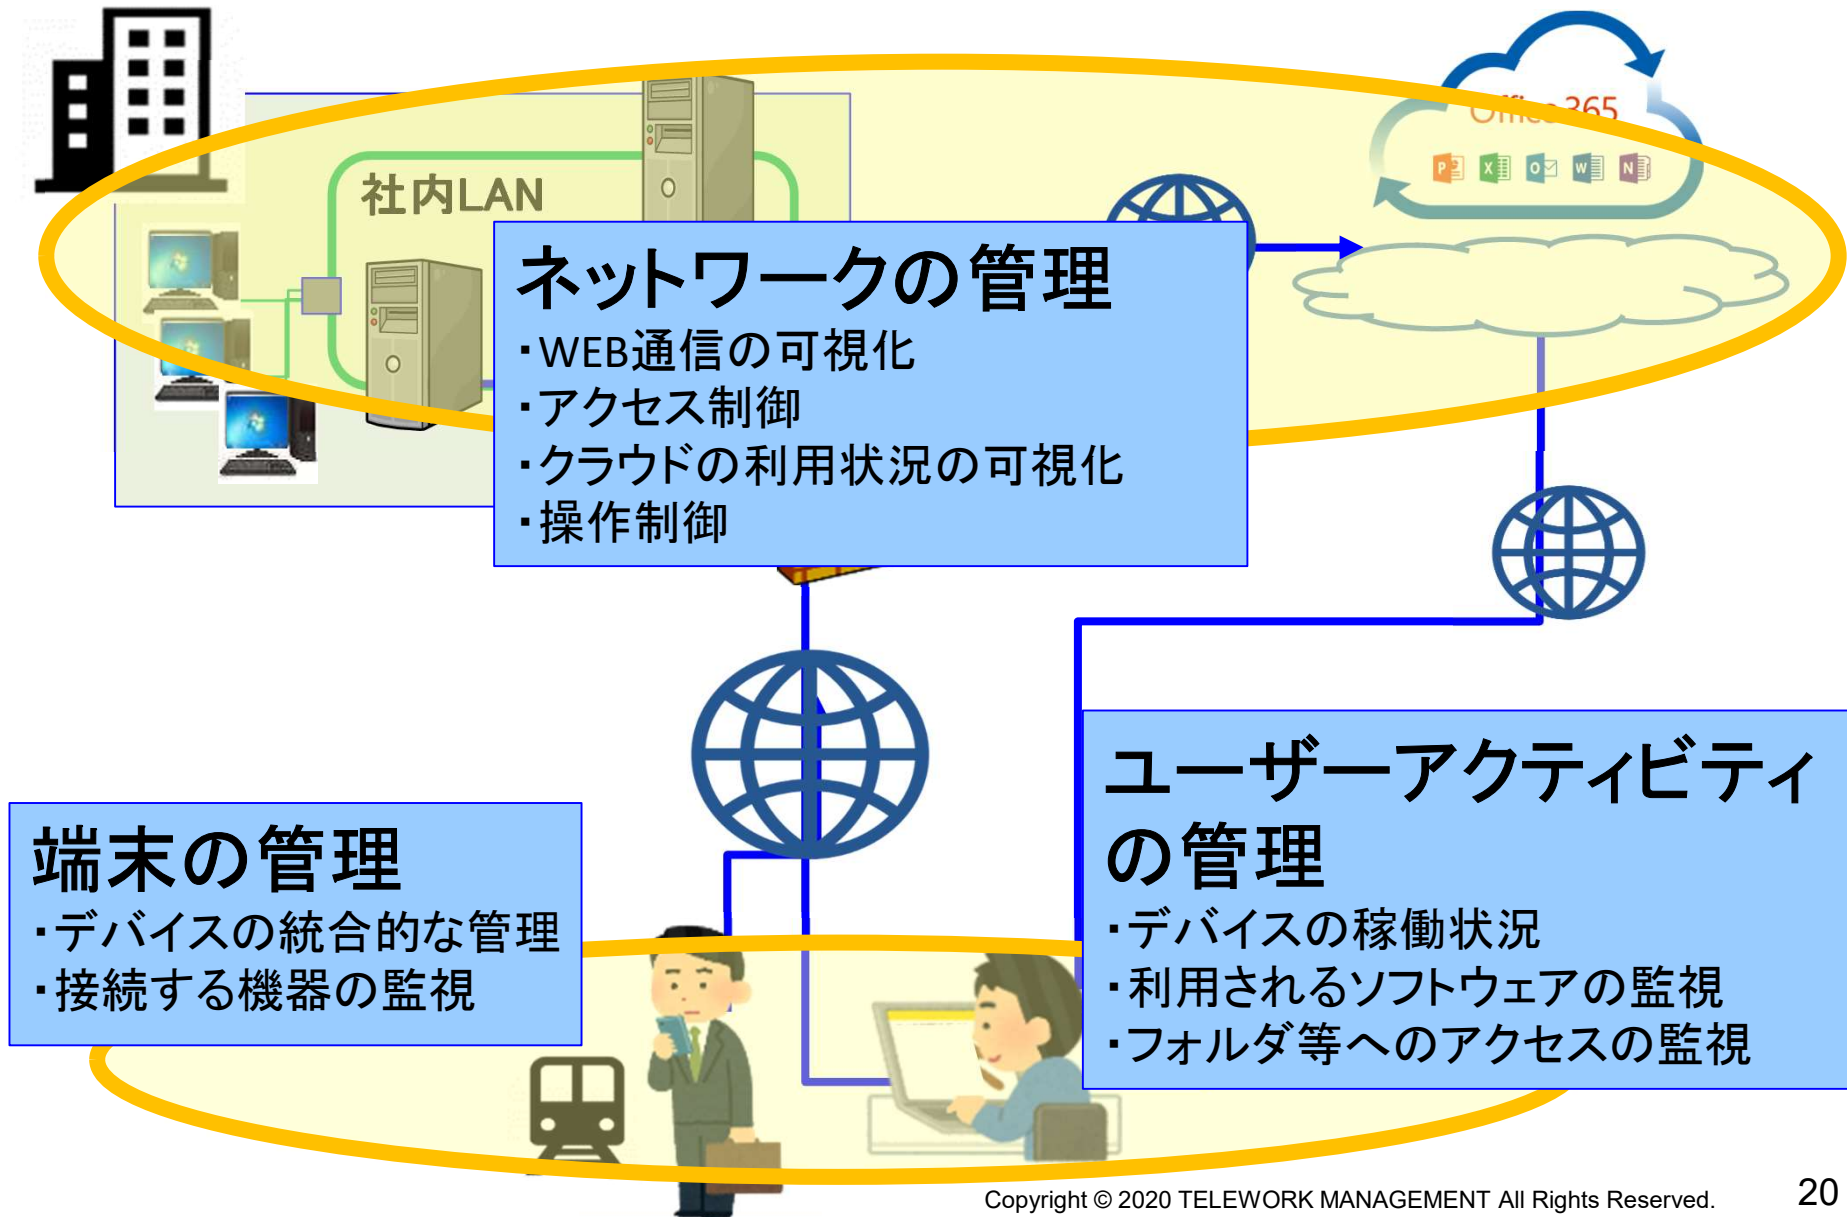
社内LAN

Office 365

ネットワークの管理
・WEB通信の可視化
・アクセス制御
・クラウドの利用状況の可視化
・操作制御

端末の管理
・デバイスの統合的な管理
・接続する機器の監視

ユーザーアクティビティの管理
・デバイスの稼働状況
・利用されるソフトウェアの監視
・フォルダ等へのアクセスの監視

Copyright © 2020 TELEWORK MANAGEMENT All Rights Reserved.

20